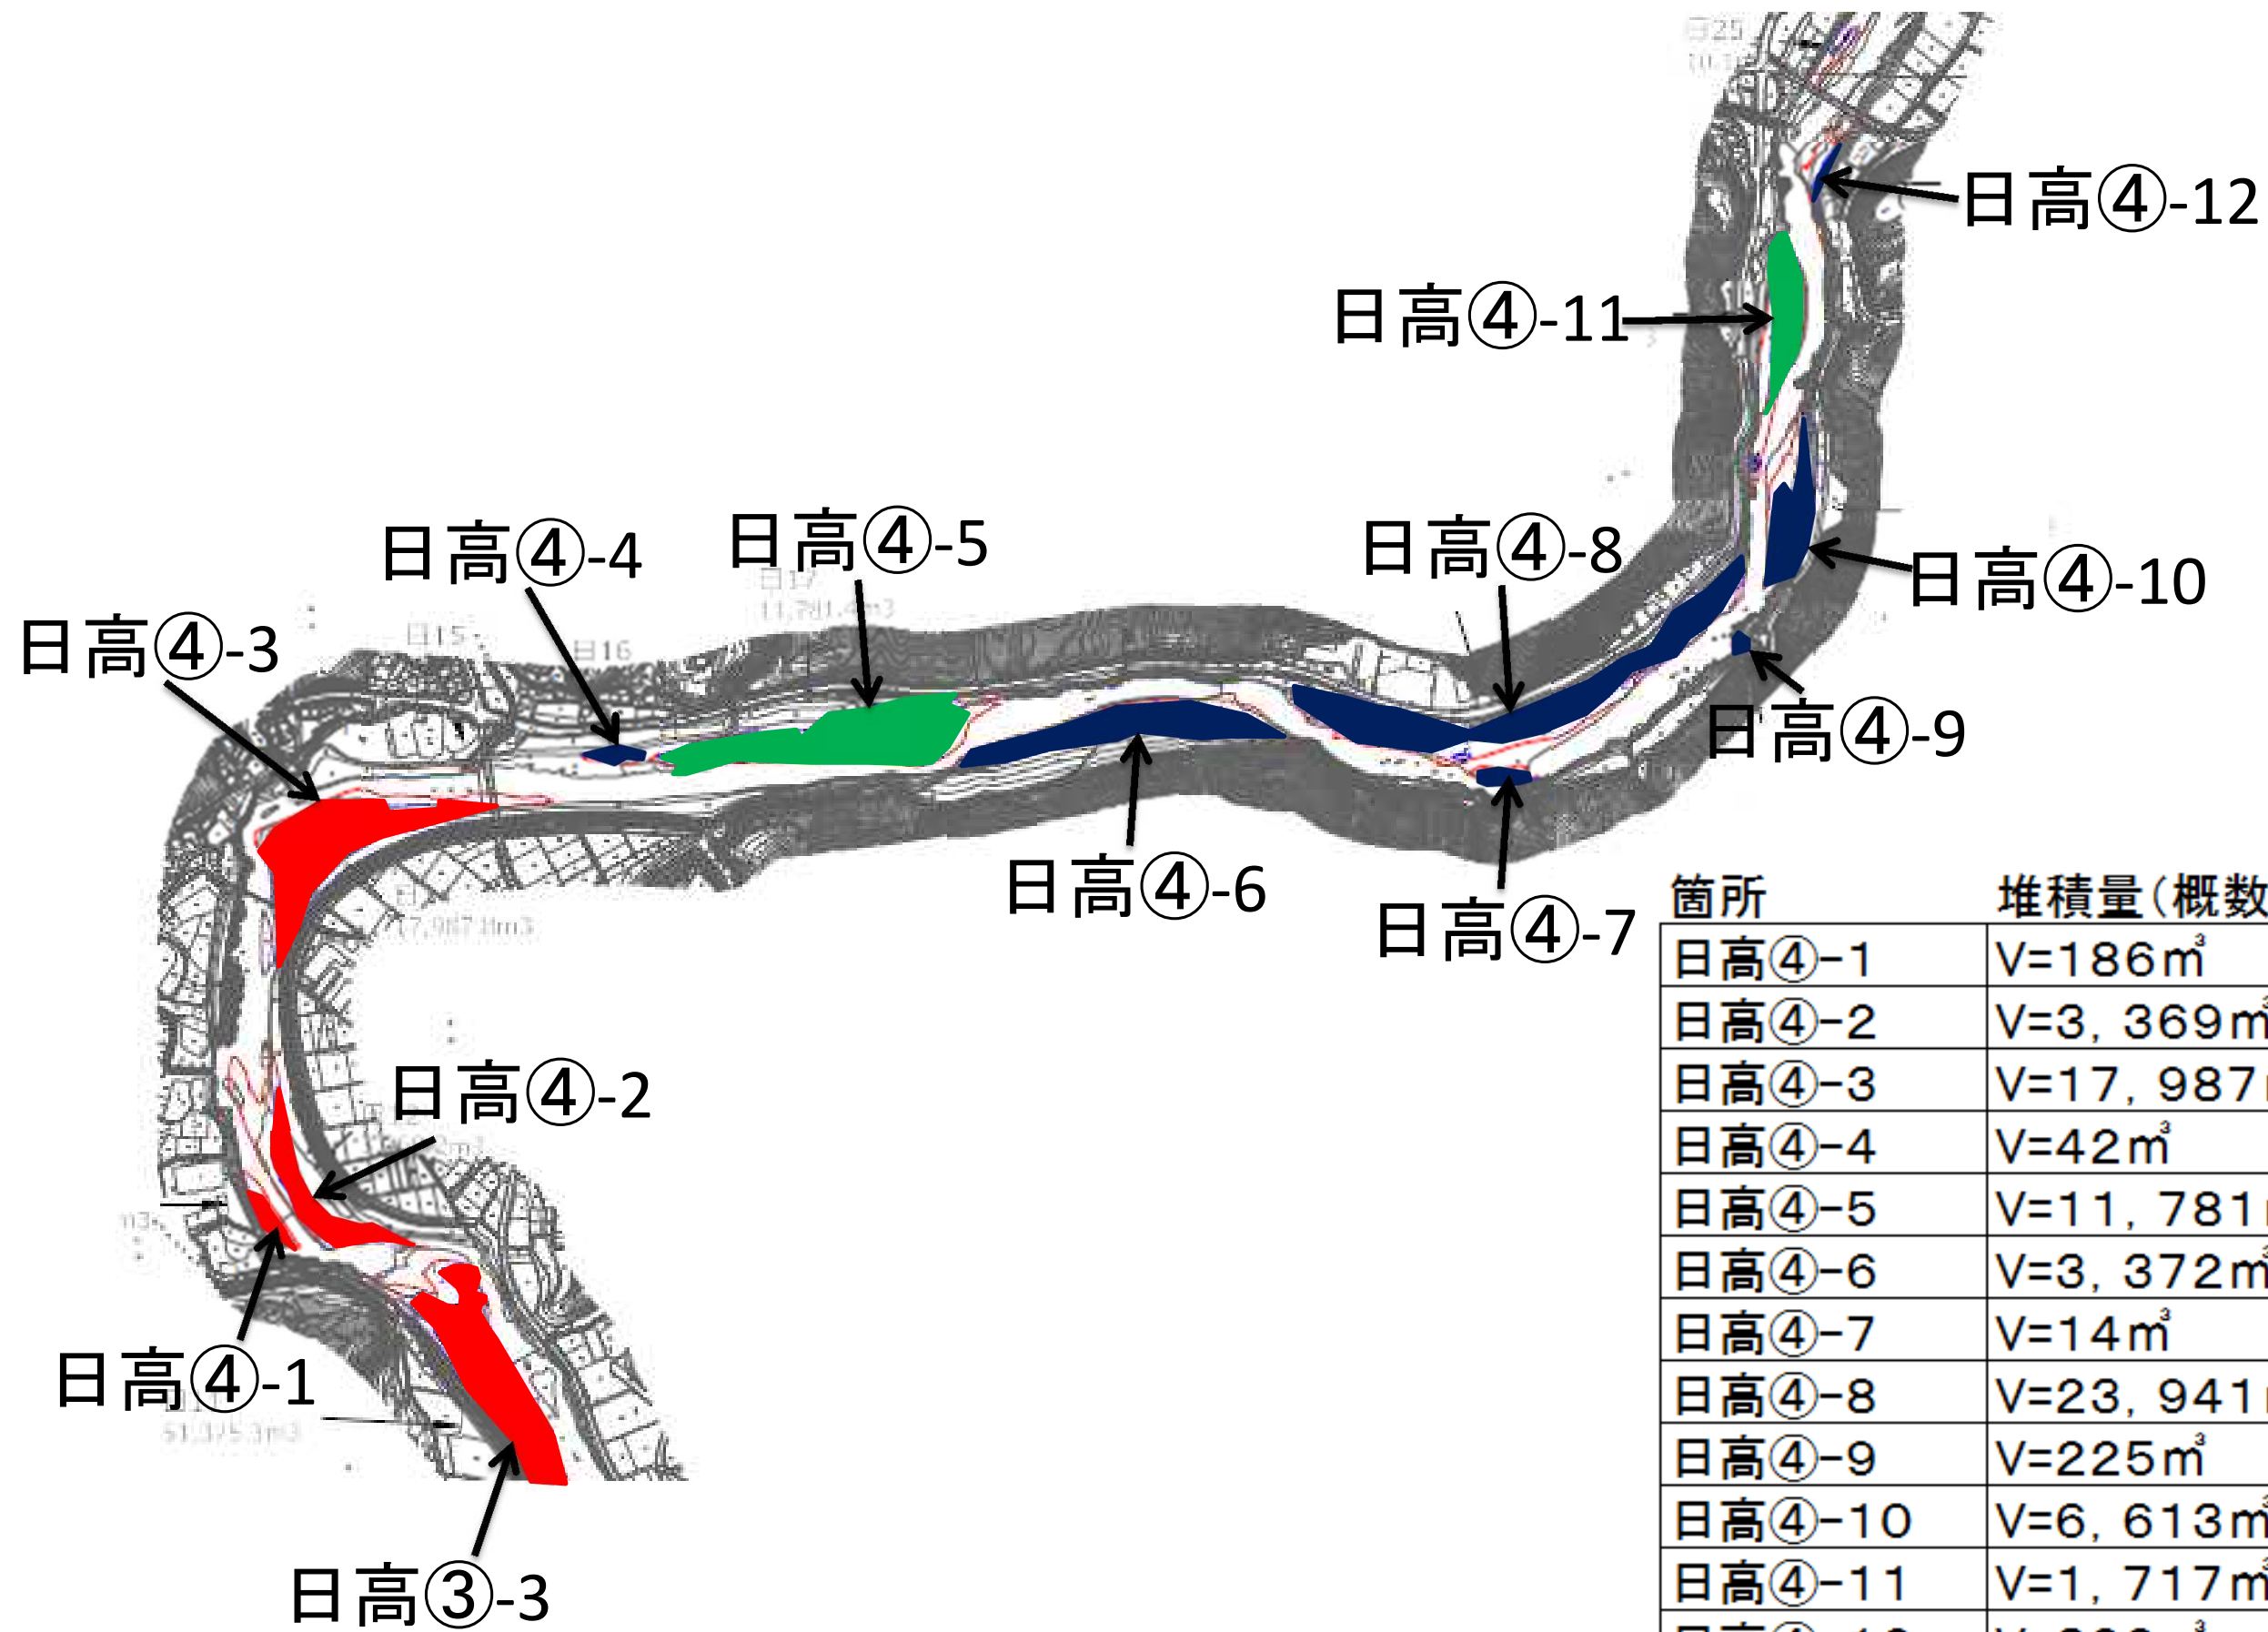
日高④-12

日高④-11

日高④-10

日高④-8

日高④-9

日高④-4

日高④-5

日高④-3

日高④-6

日高④-7

日高④-2

日高④-1

日高③-3

| 箇所 | 堆積量(概数 |
|---|---|
| 日高④-1 | V=186㎥ |
| 日高④-2 | V=3, 369㎥ |
| 日高④-3 | V=17, 987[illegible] |
| 日高④-4 | V=42㎥ |
| 日高④-5 | V=11, 781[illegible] |
| 日高④-6 | V=3, 372㎥ |
| 日高④-7 | V=14㎥ |
| 日高④-8 | V=23, 941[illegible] |
| 日高④-9 | V=225㎥ |
| 日高④-10 | V=6, 613㎥ |
| 日高④-11 | V=1, 717㎥ |
| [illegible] | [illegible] |